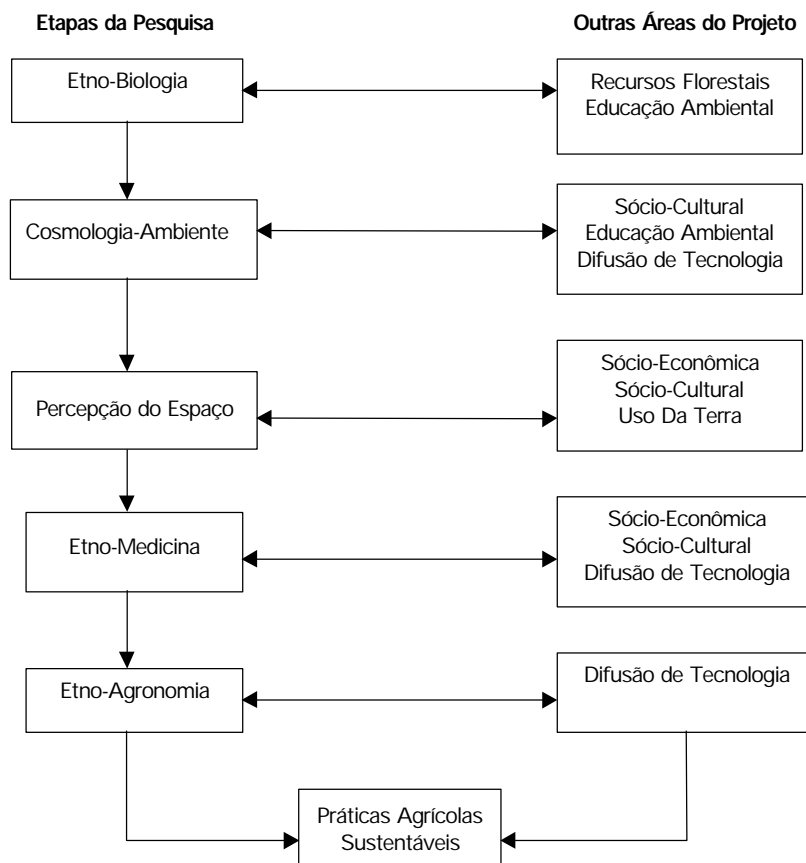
Etapas da Pesquisa

Outras Áreas do Projeto

Etno-Biologia

Recursos Florestais
Educação Ambiental

Cosmologia-Ambiente

Sócio-Cultural
Educação Ambiental
Difusão de Tecnologia

Percepção do Espaço

Sócio-Econômica
Sócio-Cultural
Uso Da Terra

Etno-Medicina

Sócio-Econômica
Sócio-Cultural
Difusão de Tecnologia

Etno-Agronomia

Difusão de Tecnologia

Práticas Agrícolas
Sustentáveis